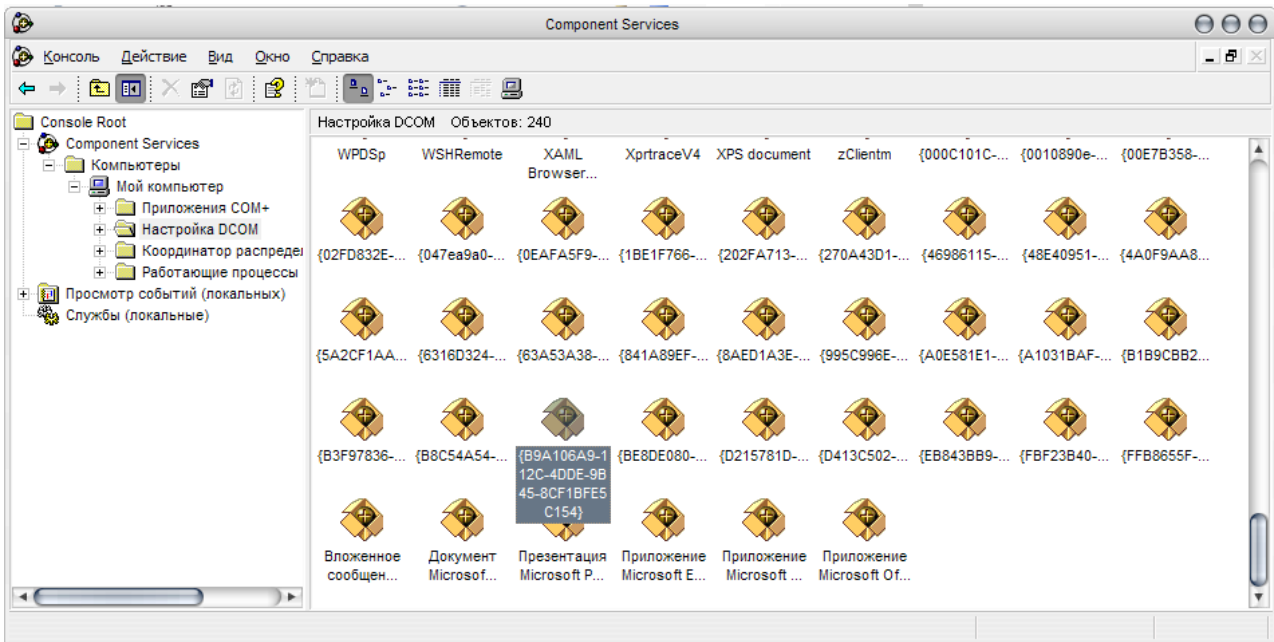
Component Services

Консоль Действие Вид Окно Справка

Console Root
Component Services
Компьютеры
Мой компьютер
Приложения COM+
Настройка DCOM
Координатор распреде
Работающие процессы
Просмотр событий (локальных)
Службы (локальные)

Настройка DCOM Объектов: 240

WPDSp
WSHRemote
XAML Browser...
XprtraceV4
XPS document
zClientm
{000C101C-...
{0010890e-...
{00E7B358-...
{02FD832E-...
{047ea9a0-...
{0EAFA5F9-...
{1BE1F766-...
{202FA713-...
{270A43D1-...
{46986115-...
{48E40951-...
{4A0F9AA8...
{5A2CF1AA...
{6316D324-...
{63A53A38-...
{841A89EF-...
{8AED1A3E-...
{995C996E-...
{A0E581E1-...
{A1031BAF-...
{B1B9CBB2...
{B3F97836-...
{B8C54A54-...
{B9A106A9-112C-4DDE-9B45-8CF1BFE5C154}
{BE8DE080-...
{D215781D-...
{D413C502-...
{EB843BB9-...
{FBF23B40-...
{FFB8655F-...
Вложенное сообщен...
Документ Microsof...
Презентация Microsoft P...
Приложение Microsoft E...
Приложение Microsoft ...
Приложение Microsoft Of...